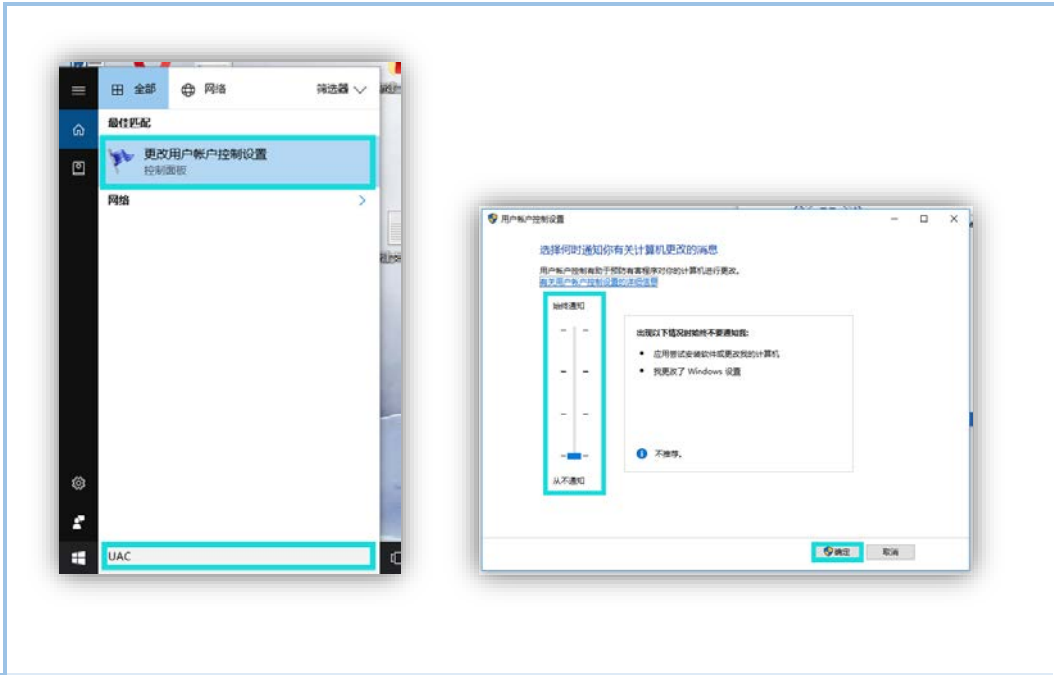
全部 网络 筛选器

最佳匹配

更改用户帐户控制设置
控制面板

网络

UAC

用户帐户控制设置

选择何时通知你有关计算机更改的消息

用户帐户控制有助于预防有害程序对你的计算机进行更改。
有关用户帐户控制设置的详细信息

始终通知

出现以下情况时始终不要通知我:

• 应用尝试安装软件或更改我的计算机
• 我更改了 Windows 设置

不推荐。

从不通知

确定 取消